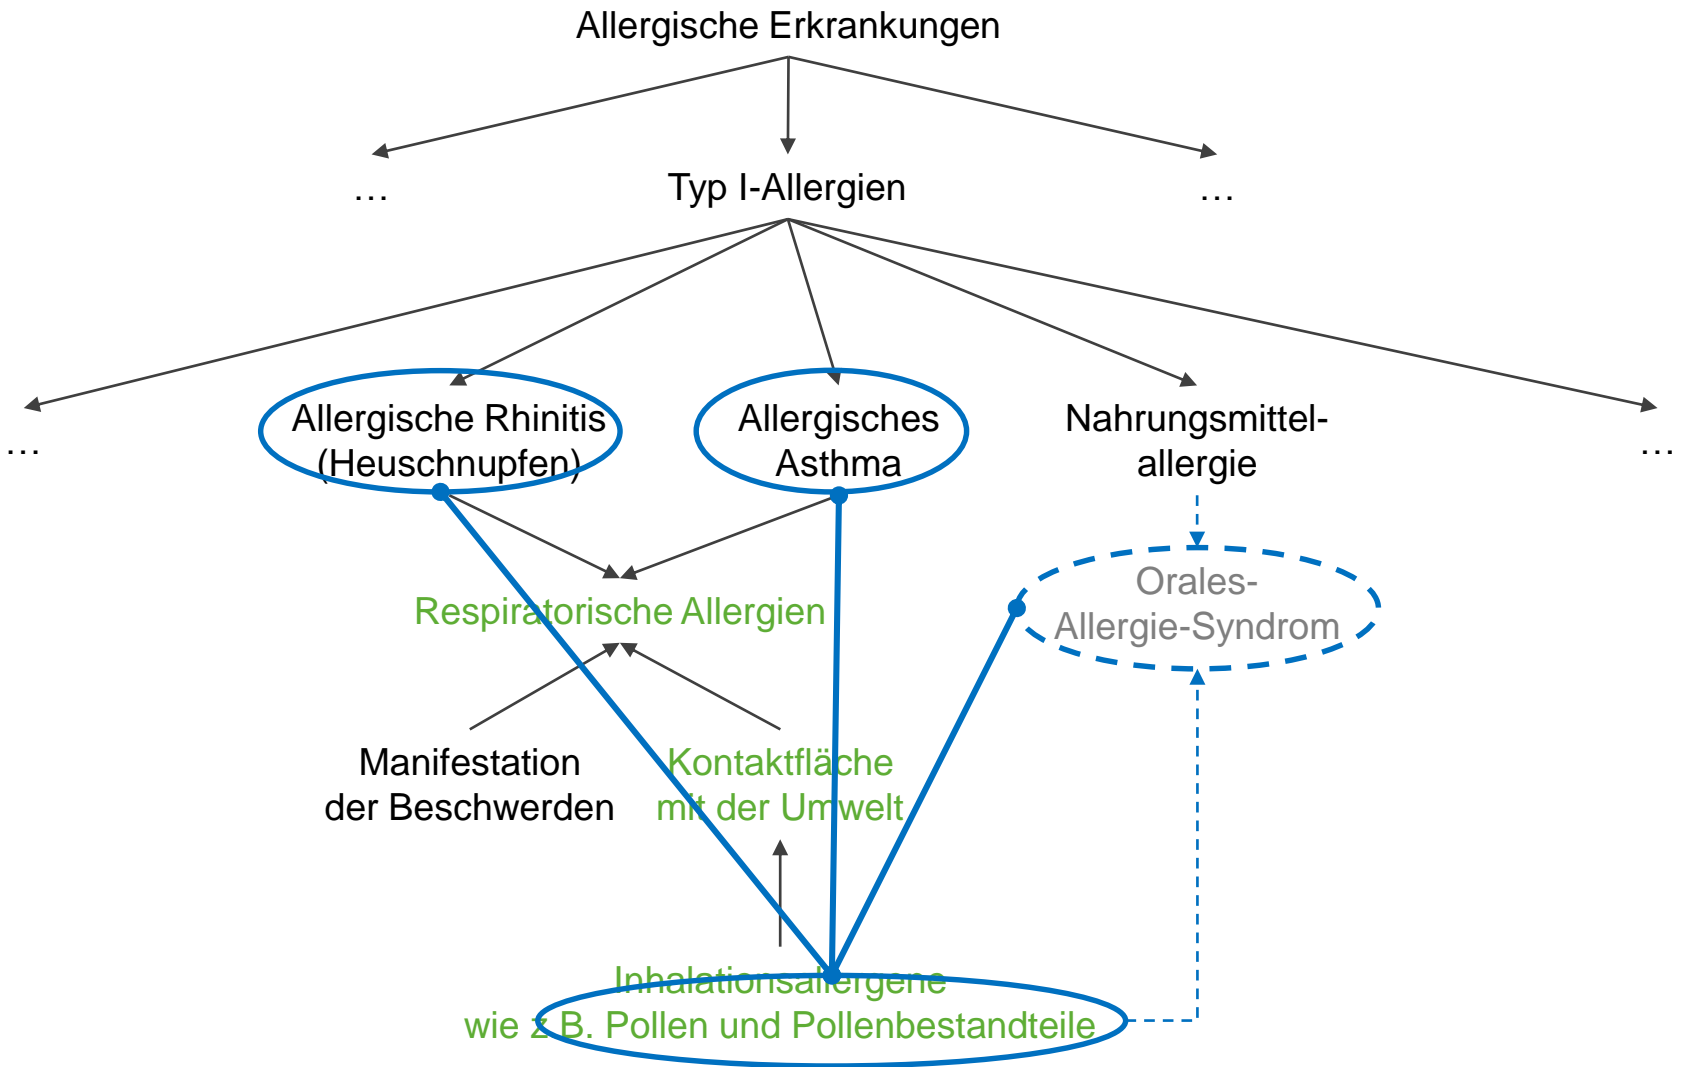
Allergische Erkrankungen

…

Typ I-Allergien

…

…

Allergische Rhinitis (Heuschnupfen)

Allergisches Asthma

Nahrungsmittelallergie

…

Orales-Allergie-Syndrom

Respiratorische Allergien

Manifestation der Beschwerden

Kontaktfläche mit der Umwelt

Inhalationsallergene wie z.B. Pollen und Pollenbestandteile